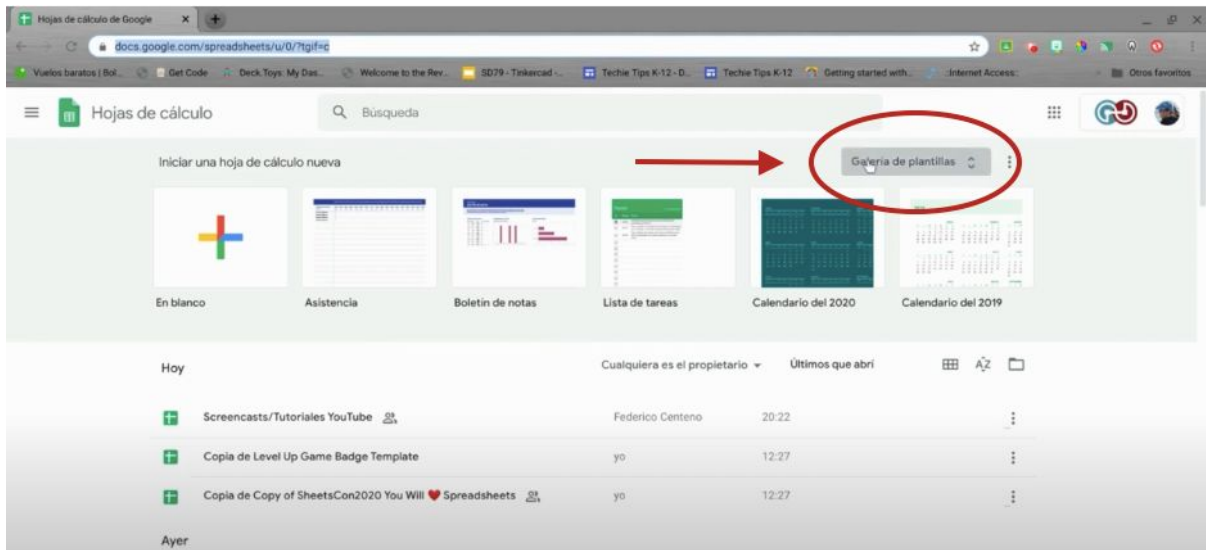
Hojas de cálculo de Google ×

docs.google.com/spreadsheets/u/0/?tgif=c

Vuelos baratos | Bol... Get Code Deck.Toys: My Das... Welcome to the Rev... SD79 - Tinkercad -... Techie Tips K-12 - D... Techie Tips K-12 Getting started with... Internet Access: Otros favoritos

Hojas de cálculo

Búsqueda

Iniciar una hoja de cálculo nueva

Galería de plantillas

En blanco

Asistencia

Boletín de notas

Lista de tareas

Calendario del 2020

Calendario del 2019

Hoy

Cualquiera es el propietario

Últimos que abrí

Screencasts/Tutoriales YouTube

Federico Centeno

20:22

Copia de Level Up Game Badge Template

yo

12:27

Copia de Copy of SheetsCon2020 You Will Spreadsheets

yo

12:27

Ayer